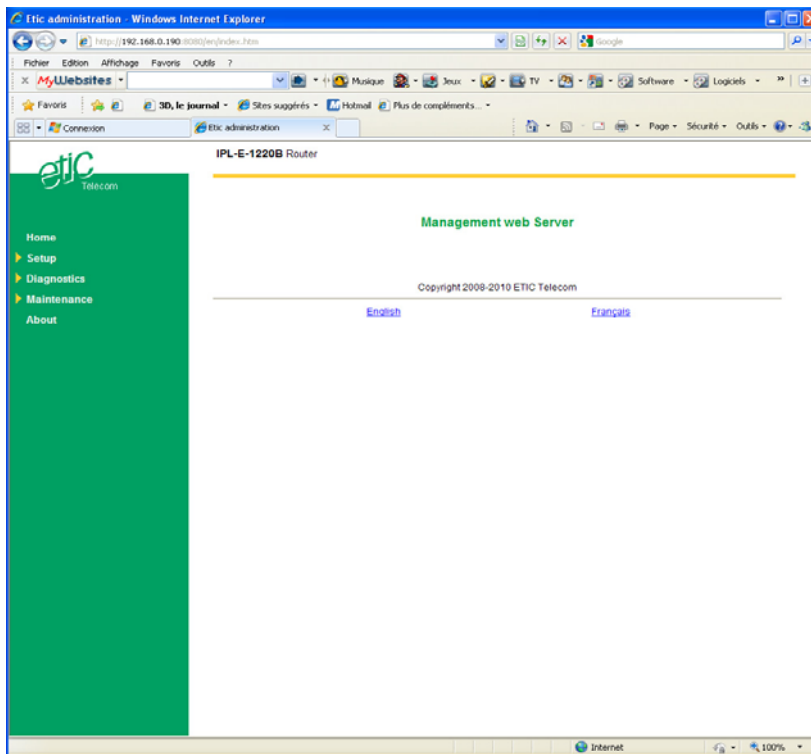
Etic administration - Windows Internet Explorer

http://192.168.0.190:8080/en/index.htm

Google

Fichier Edition Affichage Favoris Outils ?

MyWebsites

Musique Jeux TV Software Logiciels

Favoris 3D, le journal Sites suggérés Hotmail Plus de compléments...

Connexion Etic administration

Page Sécurité Outils

etiC Telecom

IPL-E-1220B Router

Home
Setup
Diagnostics
Maintenance
About

Management web Server

Copyright 2008-2010 ETIC Telecom

English Français

Internet 100%